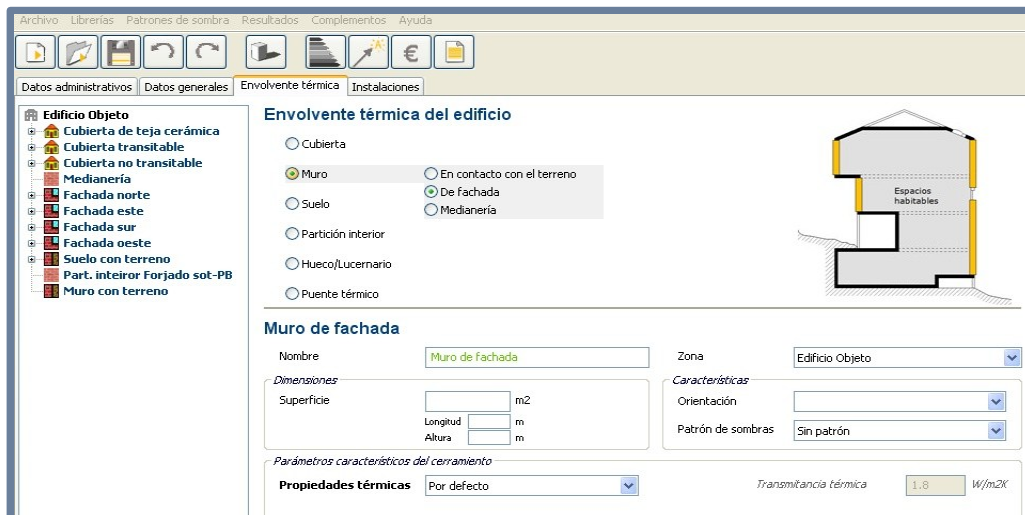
Archivo Librerías Patrones de sombra Resultados Complementos Ayuda

Datos administrativos | Datos generales | Envolvente térmica | Instalaciones

Edificio Objeto
Cubierta de teja cerámica
Cubierta transitable
Cubierta no transitable
Medianería
Fachada norte
Fachada este
Fachada sur
Fachada oeste
Suelo con terreno
Part. inteiror Forjado sot-PB
Muro con terreno

Envolvente térmica del edificio

Cubierta
Muro
En contacto con el terreno
De fachada
Medianería
Suelo
Partición interior
Hueco/Lucernario
Puente térmico

Espacios habitables

Muro de fachada

Nombre
Muro de fachada
Zona
Edificio Objeto

Dimensiones
Superficie
m2
Longitud
m
Altura
m

Características
Orientación
Patrón de sombras
Sin patrón

Parámetros característicos del cerramiento
Propiedades térmicas
Por defecto
Transmitancia térmica
1.8
W/m2K